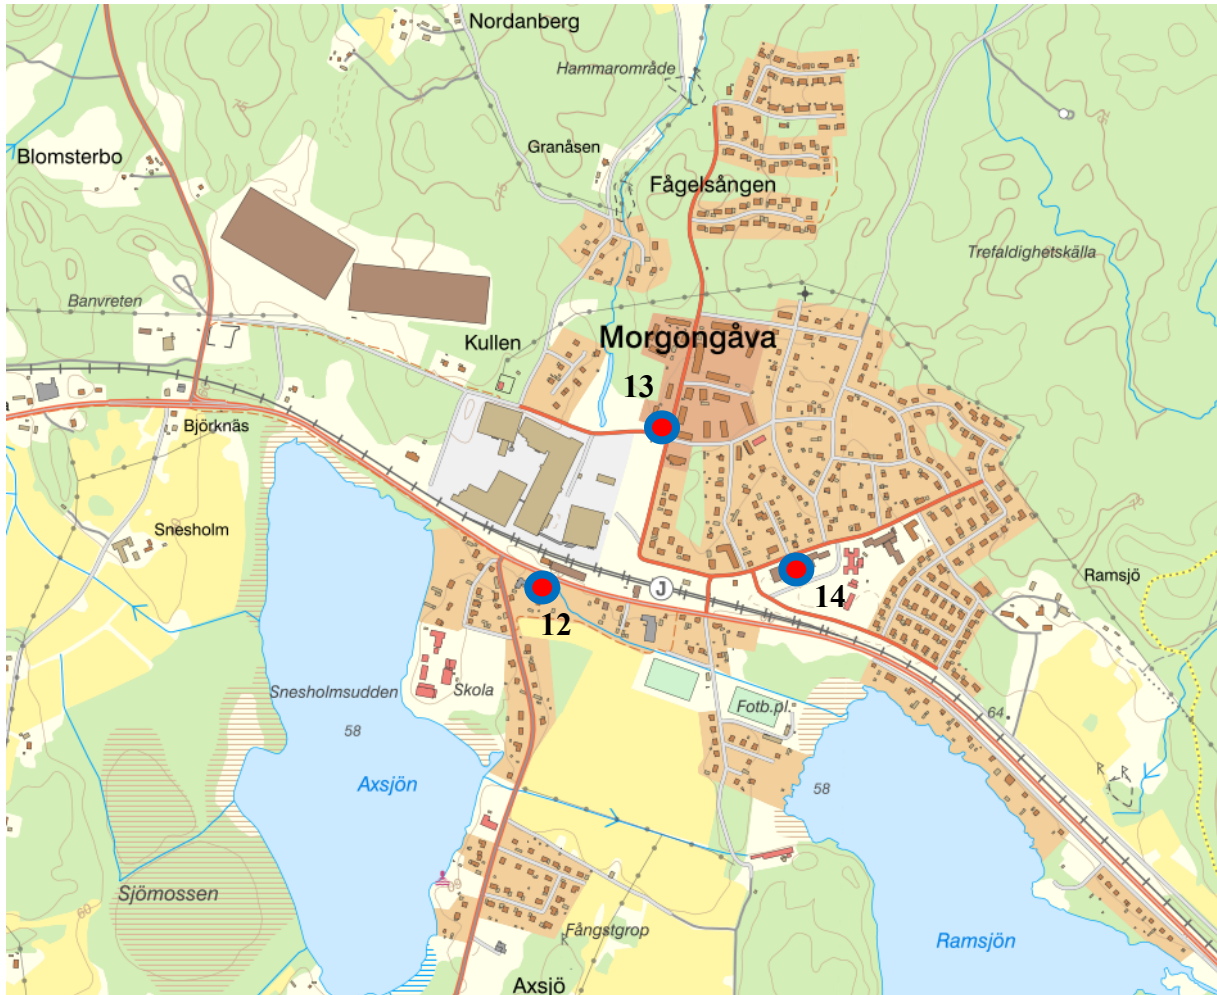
Nordanberg
Hammarområde
Blomsterbo
Granåsen
Fågelsången
Trefaldighetskälla
Banvreten
Kullen
Morgongåva
13
Björknäs
Snesholm
J
14
Ramsjö
12
Snesholmsudden
Skola
Fotb.pl.
64
58
Axsjön
58
Sjömossen
60
Fångstgrop
Ramsjön
Axsjö